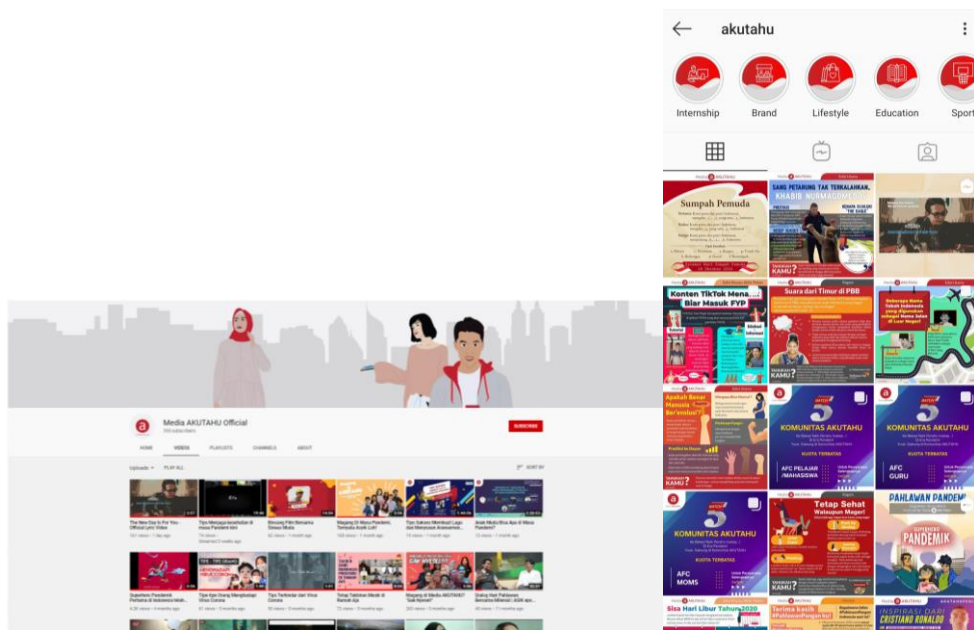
Media AKUTAHU Official

SUBSCRIBE

HOME VIDEOS PLAYLISTS CHANNELS ABOUT

Uploads PLAY ALL SORT BY

akutahu

Internship Brand Lifestyle Education Sport

Sumpah Pemuda

SANG PETARUNG TAK TERKALAHKAN, KHABIB NURMAGOMEDOV

Konten TikTok Mena... Biar Masuk FYP

Suara dari Timur di PBB

KAMU?

Apakah Benar Manusia Ber'evolusi'?

KOMUNITAS AKUTAHU

KUOTA TERBATAS

AFC PELAJAR /MAHASISWA

AFC GURU

KOMUNITAS AKUTAHU

AFC MOMS

Tetap Sehat Walaupun Mager!

PAHLAWAN PANDEMI

PANDEMIK

Sisa Hari Libur Tahun 2020

INSPIRASI DARI CRISTIANO RONALDO